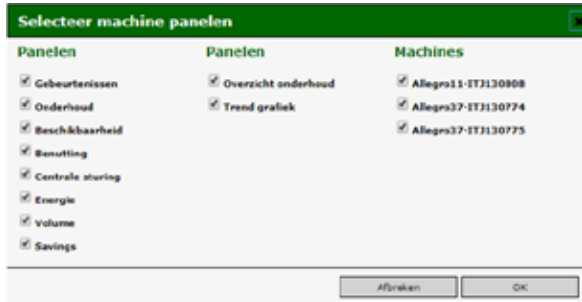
Selecteer machine panelen

Panelen

Gebeurtenissen
Onderhoud
Beschikbaarheid
Benutting
Centrale sturing
Energie
Volume
Savings

Panelen

Overzicht onderhoud
Trend grafiek

Machines

Allegro11-ITJ130808
Allegro37-ITJ130774
Allegro37-ITJ130775

Afbreken
OK